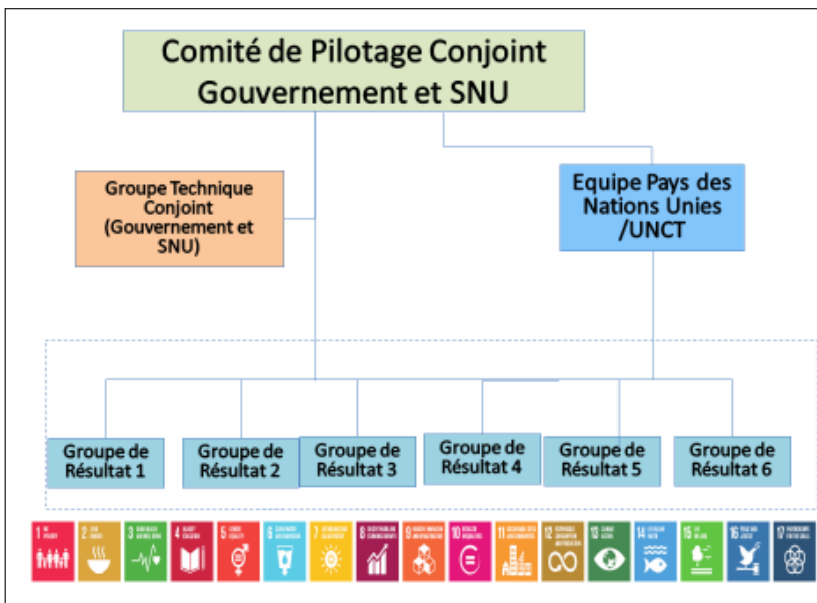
Comité de Pilotage Conjoint Gouvernement et SNU

Groupe Technique Conjoint (Gouvernement et SNU)

Equipe Pays des Nations Unies /UNCT

Groupe de Résultat 1

Groupe de Résultat 2

Groupe de Résultat 3

Groupe de Résultat 4

Groupe de Résultat 5

Groupe de Résultat 6

1 NO POVERTY
2 ZERO HUNGER
3 GOOD HEALTH AND WELL-BEING
4 QUALITY EDUCATION
5 GENDER EQUALITY
6 CLEAN WATER AND SANITATION
7 AFFORDABLE AND CLEAN ENERGY
8 DECENT WORK AND ECONOMIC GROWTH
9 INDUSTRY, INNOVATION AND INFRASTRUCTURE
10 REDUCED INEQUALITIES
11 SUSTAINABLE CITIES AND COMMUNITIES
12 RESPONSIBLE CONSUMPTION AND PRODUCTION
13 CLIMATE ACTION
14 LIFE BELOW WATER
15 LIFE ON LAND
16 PEACE AND JUSTICE
17 PARTNERSHIPS FOR THE GOALS